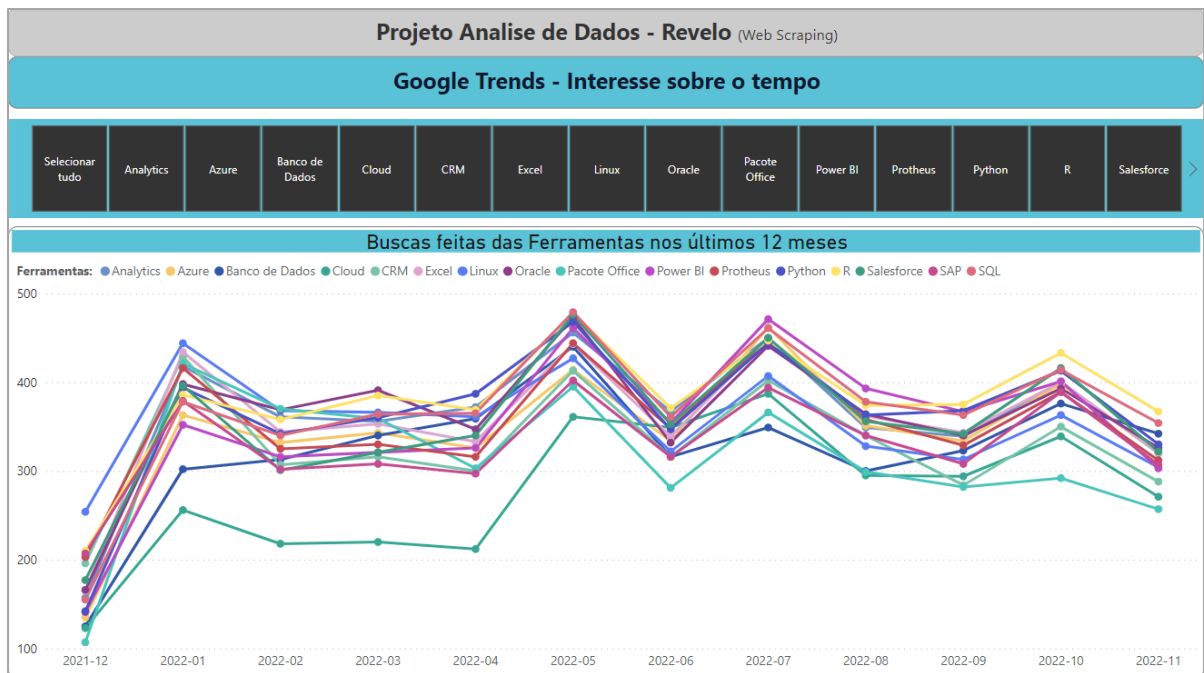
Projeto Analise de Dados - Revelo (Web Scraping)

Google Trends - Interesse sobre o tempo

Selecionar tudo | Analytics | Azure | Banco de Dados | Cloud | CRM | Excel | Linux | Oracle | Pacote Office | Power BI | Protheus | Python | R | Salesforce

Buscas feitas das Ferramentas nos últimos 12 meses

Ferramentas: Analytics Azure Banco de Dados Cloud CRM Excel Linux Oracle Pacote Office Power BI Protheus Python R Salesforce SAP SQL

500
400
300
200
100

2021-12 2022-01 2022-02 2022-03 2022-04 2022-05 2022-06 2022-07 2022-08 2022-09 2022-10 2022-11